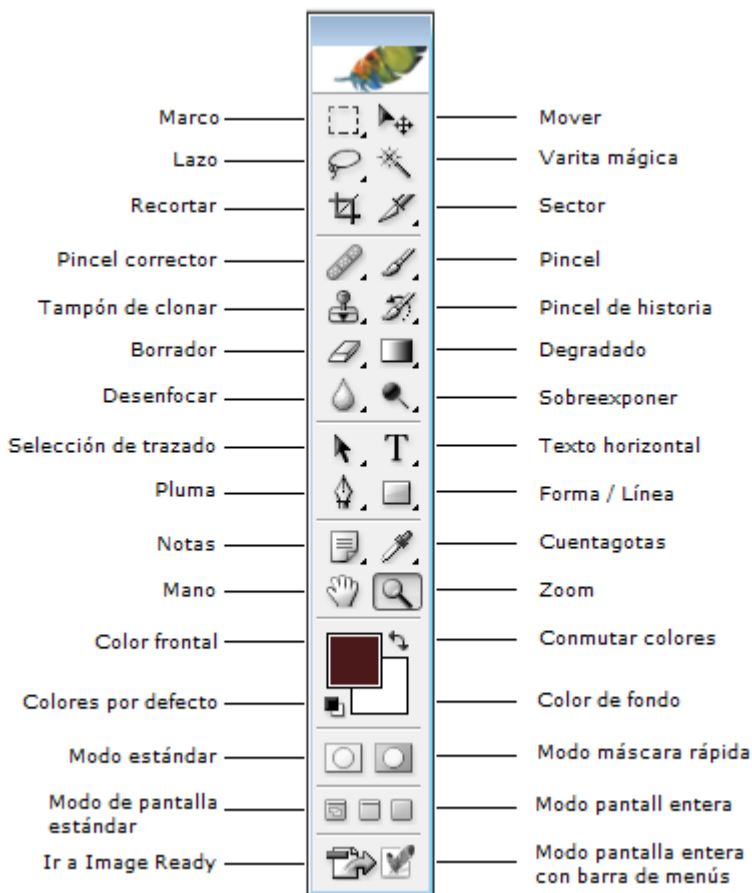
Marco
Mover
Lazo
Varita mágica
Recortar
Sector
Pincel corrector
Pincel
Tampón de clonar
Pincel de historia
Borrador
Degradado
Desenfocar
Sobreexponer
Selección de trazado
T
Texto horizontal
Pluma
Forma / Línea
Notas
Cuentagotas
Mano
Zoom
Color frontal
Conmutar colores
Colores por defecto
Color de fondo
Modo estándar
Modo máscara rápida
Modo de pantalla estándar
Modo pantall entera
Ir a Image Ready
Modo pantalla entera con barra de menús